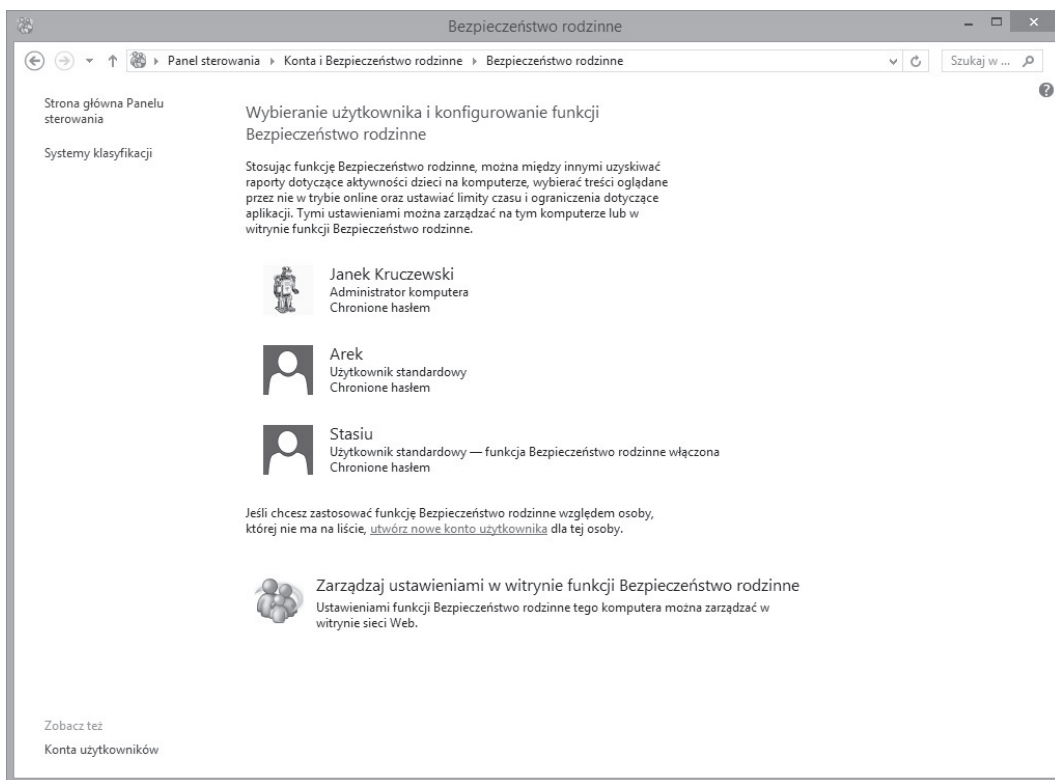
Bezpieczeństwo rodzinne

Panel sterowania ▸ Konta i Bezpieczeństwo rodzinne ▸ Bezpieczeństwo rodzinne

Szukaj w ...

Strona główna Panelu sterowania

Systemy klasyfikacji

Wybieranie użytkownika i konfigurowanie funkcji Bezpieczeństwo rodzinne

Stosując funkcję Bezpieczeństwo rodzinne, można między innymi uzyskiwać raporty dotyczące aktywności dzieci na komputerze, wybierać treści oglądane przez nie w trybie online oraz ustawiać limity czasu i ograniczenia dotyczące aplikacji. Tymi ustawieniami można zarządzać na tym komputerze lub w witrynie funkcji Bezpieczeństwo rodzinne.

Janek Kruczewski
Administrator komputera
Chronione hasłem

Arek
Użytkownik standardowy
Chronione hasłem

Stasiu
Użytkownik standardowy — funkcja Bezpieczeństwo rodzinne włączona
Chronione hasłem

Jeśli chcesz zastosować funkcję Bezpieczeństwo rodzinne względem osoby, której nie ma na liście, utwórz nowe konto użytkownika dla tej osoby.

Zarządzaj ustawieniami w witrynie funkcji Bezpieczeństwo rodzinne
Ustawieniami funkcji Bezpieczeństwo rodzinne tego komputera można zarządzać w witrynie sieci Web.

Zobacz też
Konta użytkowników